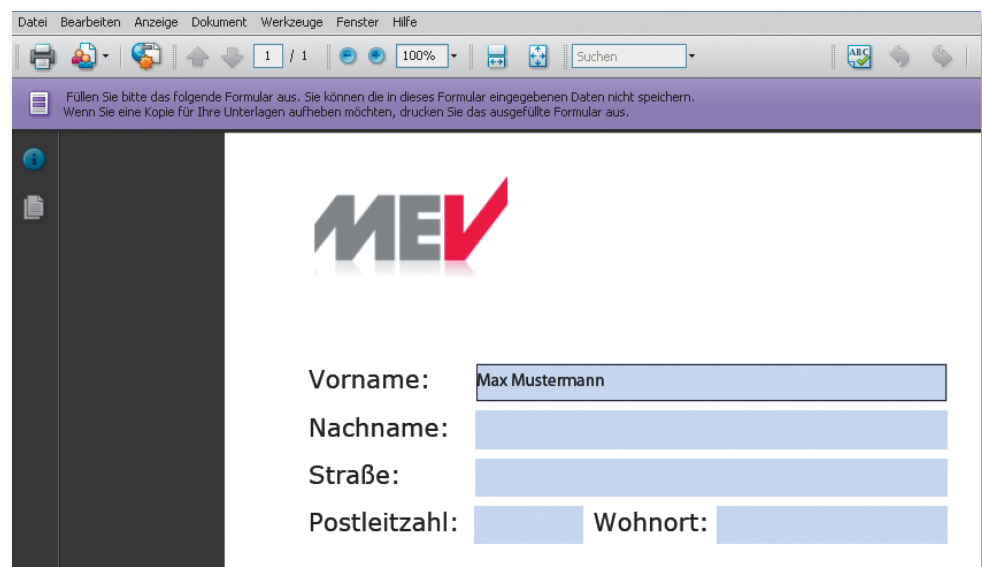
Datei Bearbeiten Anzeige Dokument Werkzeuge Fenster Hilfe

1 / 1 100% Suchen

Füllen Sie bitte das folgende Formular aus. Sie können die in dieses Formular eingegebenen Daten nicht speichern.
Wenn Sie eine Kopie für Ihre Unterlagen aufheben möchten, drucken Sie das ausgefüllte Formular aus.

MEV

Vorname: Max Mustermann

Nachname:

Straße:

Postleitzahl: Wohnort: